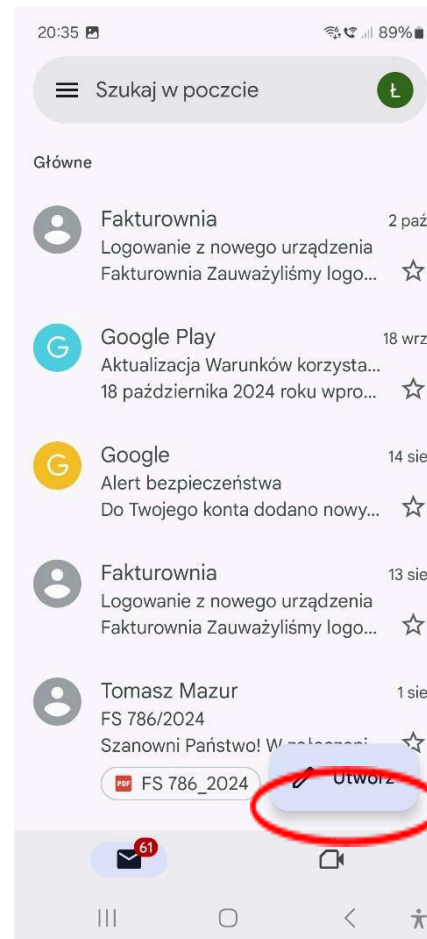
20:35

89%

Szukaj w poczcie

Ł

Główne

Fakturownia
2 paź
Logowanie z nowego urządzenia
Fakturownia Zauważyliśmy logo...

G
Google Play
18 wrz
Aktualizacja Warunków korzysta...
18 października 2024 roku wpro...

G
Google
14 sie
Alert bezpieczeństwa
Do Twojego konta dodano nowy...

Fakturownia
13 sie
Logowanie z nowego urządzenia
Fakturownia Zauważyliśmy logo...

Tomasz Mazur
1 sie
FS 786/2024
Szanowni Państwo! W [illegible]

PDF FS 786_2024

Utwórz

61